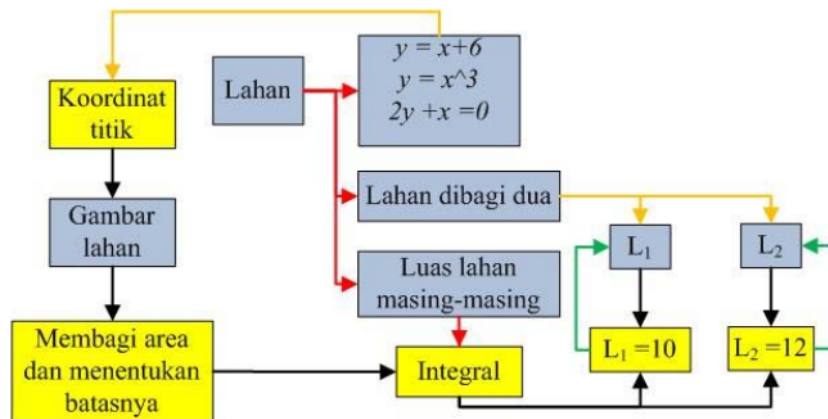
Koordinat titik

Gambar lahan

Membagi area dan menentukan batasnya

Lahan

$y = x+6$
$y = x\string^3$
$2y + x = 0$

Lahan dibagi dua

Luas lahan masing-masing

Integral

$L_1$

$L_1 = 10$

$L_2$

$L_2 = 12$